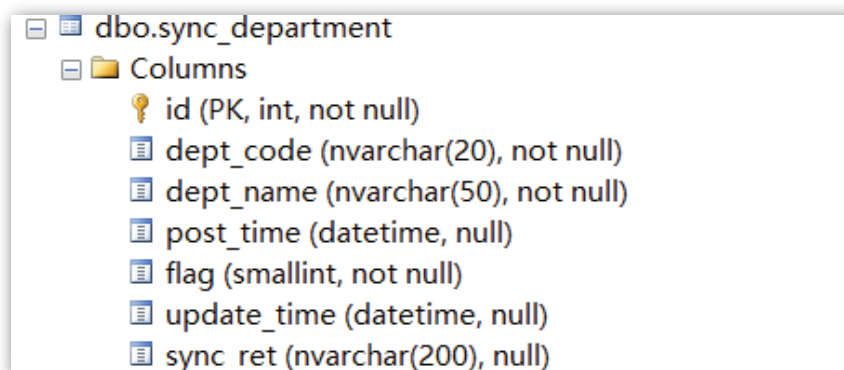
dbo.sync_department
Columns
id (PK, int, not null)
dept_code (nvarchar(20), not null)
dept_name (nvarchar(50), not null)
post_time (datetime, null)
flag (smallint, not null)
update_time (datetime, null)
sync_ret (nvarchar(200), null)